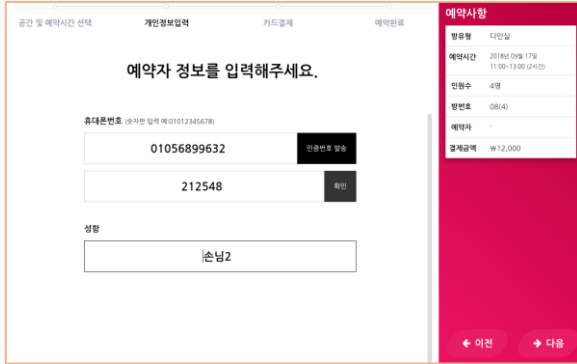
공간 및 예약시간 선택 개인정보입력 카드결제 예약완료

예약자 정보를 입력해주세요.

휴대폰번호 (숫자만 입력 예:01012345678)

01056899632

인증번호 발송

212548

확인

성함

손님2

예약사항

| 방유형 | 다인실 |
|---|---|
| 예약시간 | 2018년 09월 17일 11:00~13:00 (2시간) |
| 인원수 | 4명 |
| 방번호 | 08(4) |
| 예약자 | - |
| 결제금액 | ₩12,000 |

← 이전

→ 다음